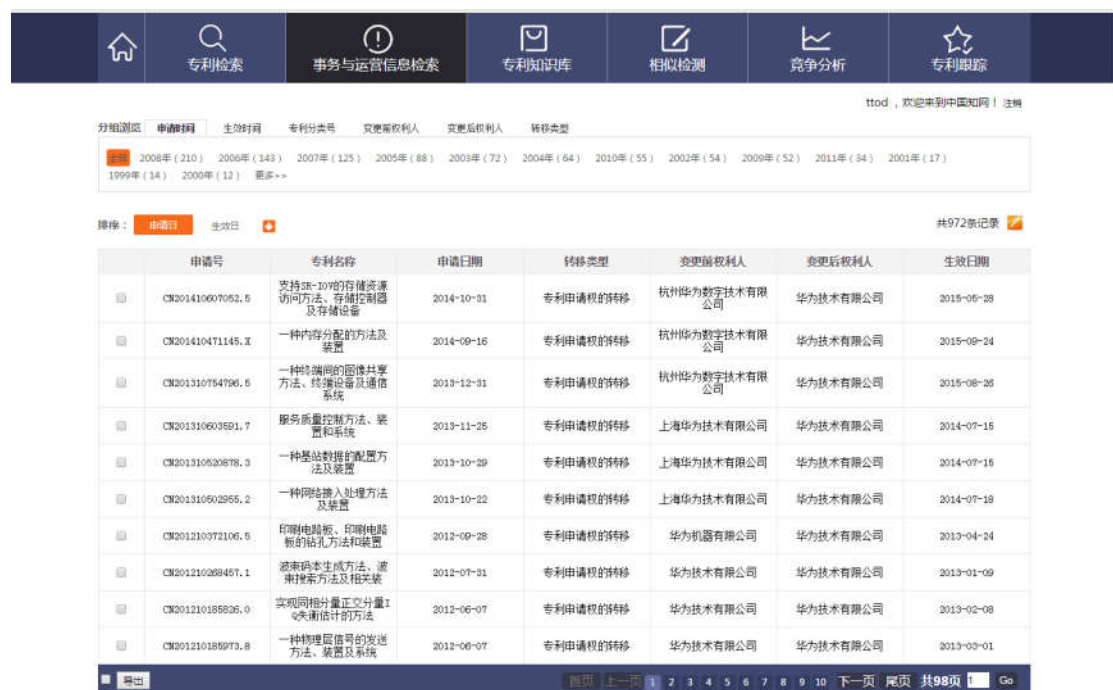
专利检索 事务与运营信息检索 专利知识库 相似检测 竞争分析 专利跟踪

ttod，欢迎来到中国知网！ 注销

分组浏览 申请时间 生效时间 专利分类号 变更前权利人 变更后权利人 转移类型

全部 2008年（210） 2006年（143） 2007年（125） 2005年（88） 2003年（72） 2004年（64） 2010年（55） 2002年（54） 2009年（52） 2011年（34） 2001年（17） 1999年（14） 2000年（12） 更多>>

排序： 申请日 生效日

共972条记录

| | 申请号 | 专利名称 | 申请日期 | 转移类型 | 变更前权利人 | 变更后权利人 | 生效日期 |
|---|---|---|---|---|---|---|---|
| | CN201410607052.5 | 支持SR-IOV的存储资源访问方法、存储控制器及存储设备 | 2014-10-31 | 专利申请权的转移 | 杭州华为数字技术有限公司 | 华为技术有限公司 | 2015-05-28 |
| | CN201410471145.X | 一种内存分配的方法及装置 | 2014-09-16 | 专利申请权的转移 | 杭州华为数字技术有限公司 | 华为技术有限公司 | 2015-09-24 |
| | CN201310754796.5 | 一种终端间的图像共享方法、终端设备及通信系统 | 2013-12-31 | 专利申请权的转移 | 杭州华为数字技术有限公司 | 华为技术有限公司 | 2015-08-26 |
| | CN201310603591.7 | 服务质量控制方法、装置和系统 | 2013-11-25 | 专利申请权的转移 | 上海华为技术有限公司 | 华为技术有限公司 | 2014-07-15 |
| | CN201310520878.3 | 一种基站数据的配置方法及装置 | 2013-10-29 | 专利申请权的转移 | 上海华为技术有限公司 | 华为技术有限公司 | 2014-07-15 |
| | CN201310502955.2 | 一种网络接入处理方法及装置 | 2013-10-22 | 专利申请权的转移 | 上海华为技术有限公司 | 华为技术有限公司 | 2014-07-18 |
| | CN201210372106.5 | 印刷电路板、印刷电路板的钻孔方法和装置 | 2012-09-28 | 专利申请权的转移 | 华为机器有限公司 | 华为技术有限公司 | 2013-04-24 |
| | CN201210268457.1 | 波束码本生成方法、波束搜索方法及相关装 | 2012-07-31 | 专利申请权的转移 | 华为技术有限公司 | 华为技术有限公司 | 2013-01-09 |
| | CN201210185826.0 | 实现同相分量正交分量IQ失衡估计的方法 | 2012-06-07 | 专利申请权的转移 | 华为技术有限公司 | 华为技术有限公司 | 2013-02-08 |
| | CN201210185973.8 | 一种物理层信号的发送方法、装置及系统 | 2012-06-07 | 专利申请权的转移 | 华为技术有限公司 | 华为技术有限公司 | 2013-03-01 |

导出

首页 上一页 1 2 3 4 5 6 7 8 9 10 下一页 尾页 共98页 1 Go